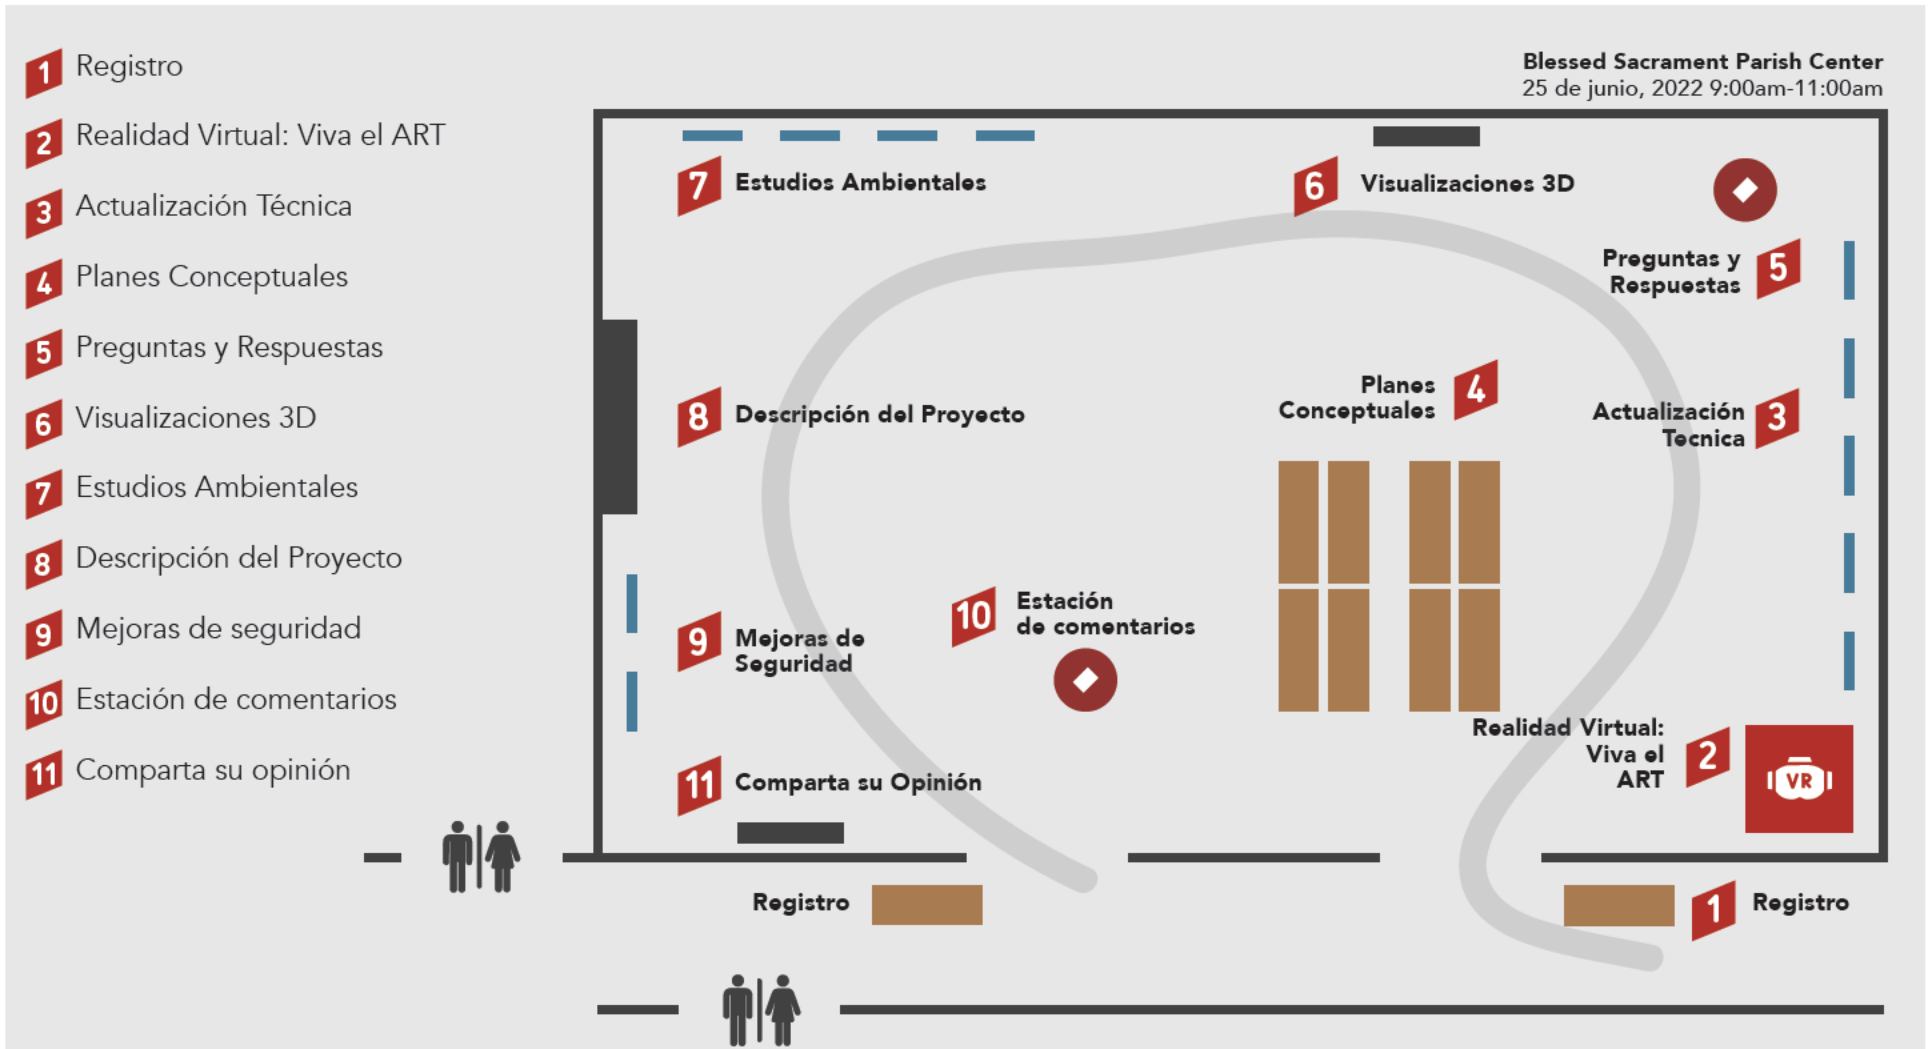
1 Registro
2 Realidad Virtual: Viva el ART
3 Actualización Técnica
4 Planes Conceptuales
5 Preguntas y Respuestas
6 Visualizaciones 3D
7 Estudios Ambientales
8 Descripción del Proyecto
9 Mejoras de seguridad
10 Estación de comentarios
11 Comparta su opinión

Blessed Sacrament Parish Center
25 de junio, 2022 9:00am-11:00am

7 Estudios Ambientales
6 Visualizaciones 3D
Preguntas y Respuestas 5
8 Descripción del Proyecto
Planes Conceptuales 4
Actualización Tecnica 3
9 Mejoras de Seguridad
10 Estación de comentarios
Realidad Virtual: Viva el ART 2
VR
11 Comparta su Opinión
Registro
1 Registro